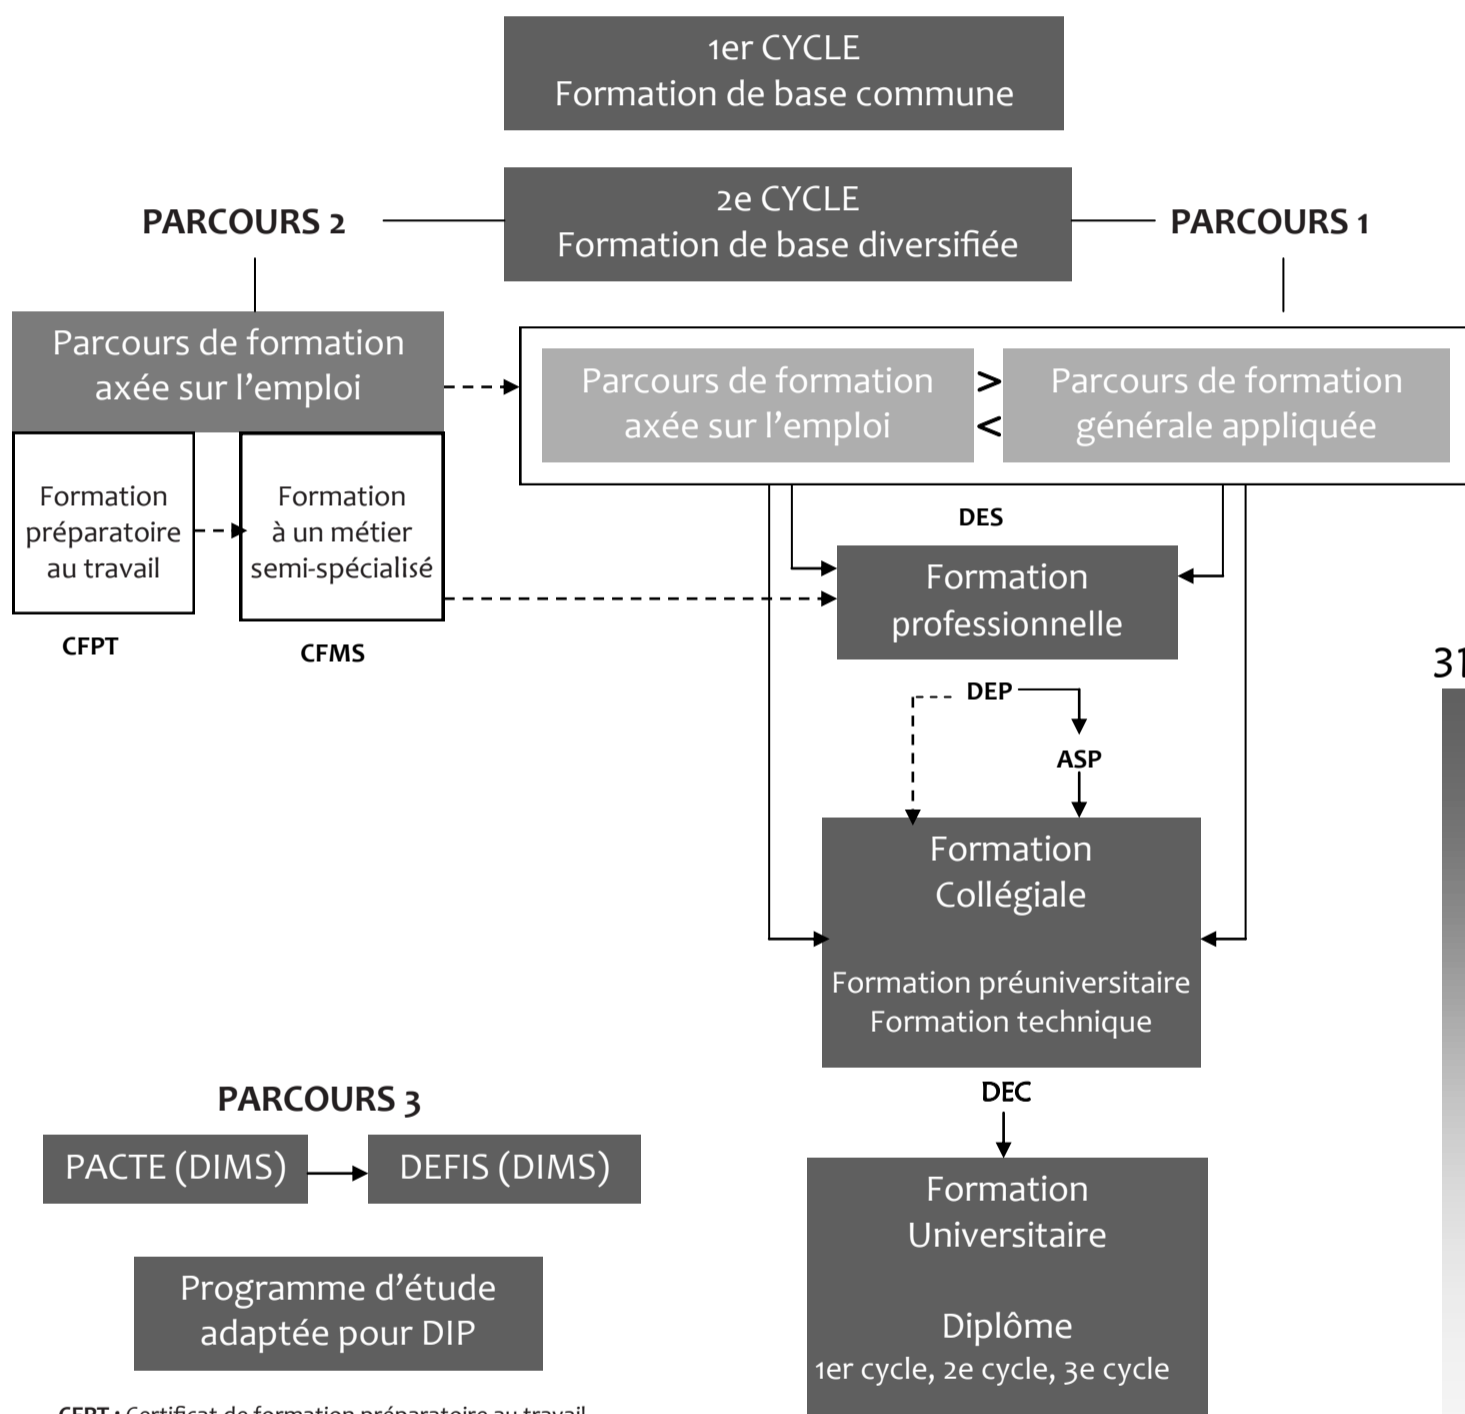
1er CYCLE
Formation de base commune

PARCOURS 2

2e CYCLE
Formation de base diversifiée

PARCOURS 1

Parcours de formation axée sur l'emploi

Parcours de formation axée sur l'emploi

>
<

Parcours de formation générale appliquée

Formation préparatoire au travail

Formation à un métier semi-spécialisé

CFPT

CFMS

DES

Formation professionnelle

31

DEP

ASP

Formation Collégiale

Formation préuniversitaire
Formation technique

DEC

PARCOURS 3

PACTE (DIMS)

DEFIS (DIMS)

Programme d'étude adaptée pour DIP

Formation Universitaire

Diplôme
1er cycle, 2e cycle, 3e cycle

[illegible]